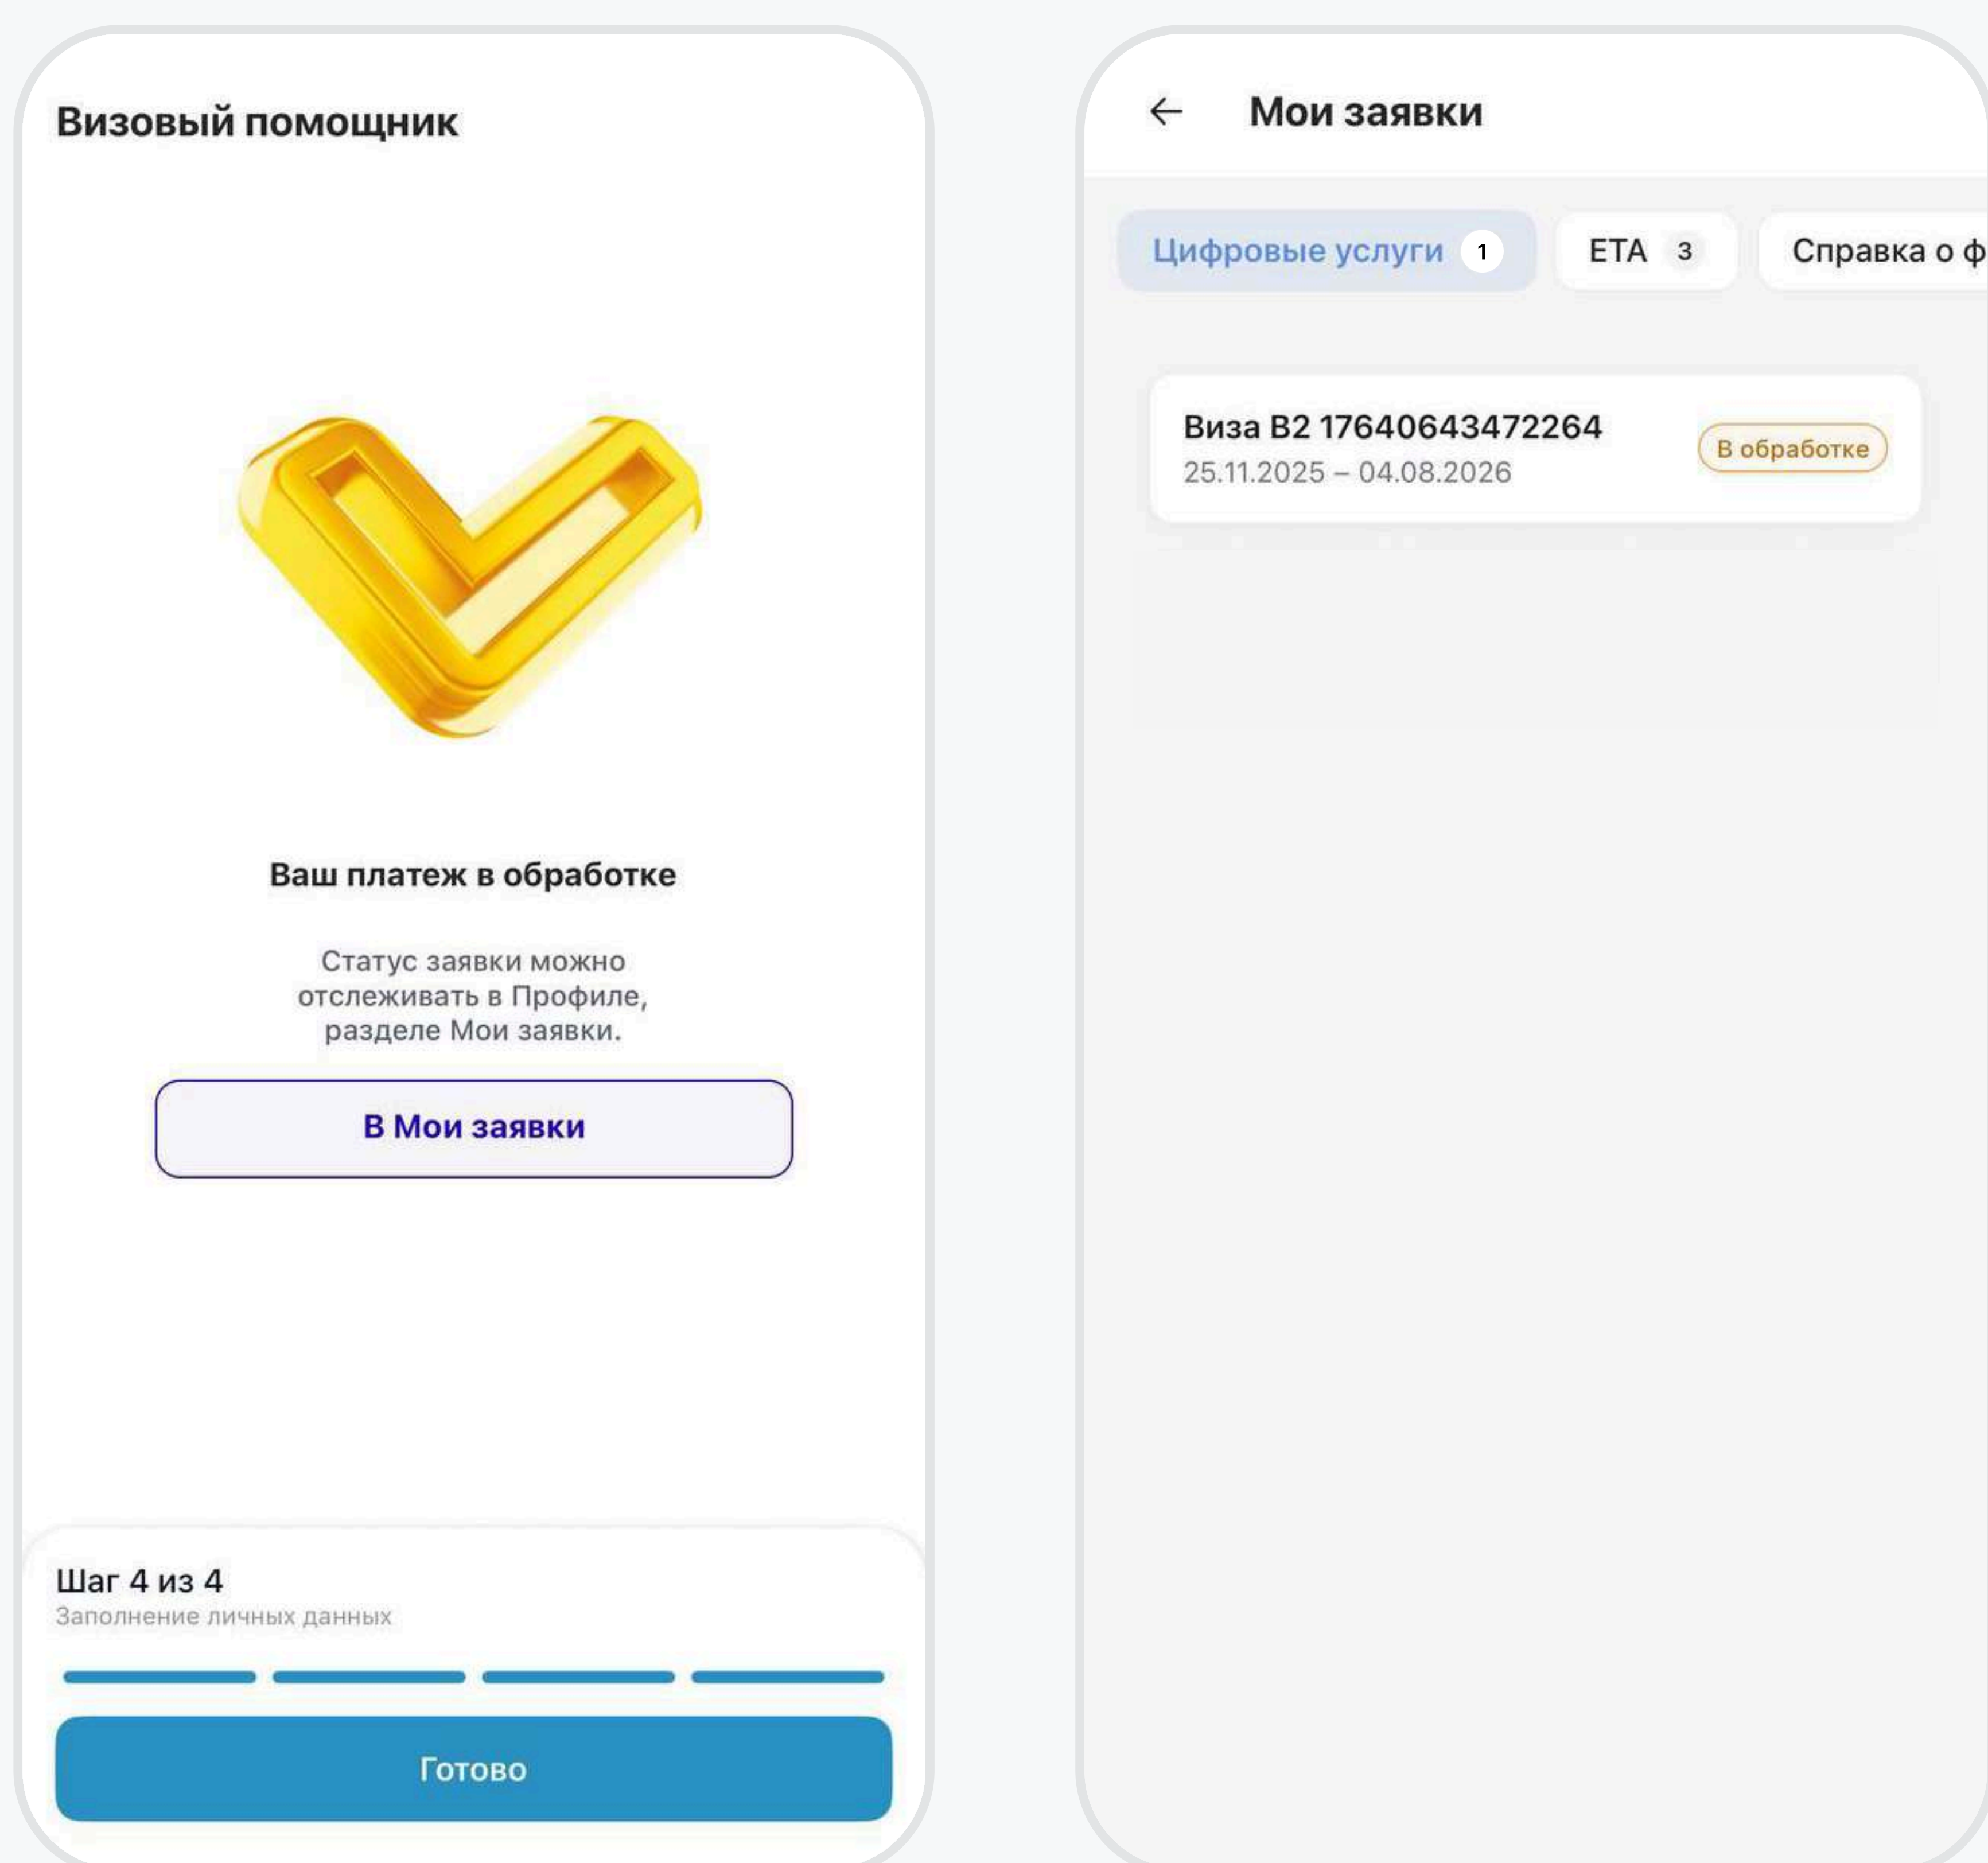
Визовый помощник

Ваш платеж в обработке

Статус заявки можно отслеживать в Профиле, разделе Мои заявки.

В Мои заявки

Шаг 4 из 4
Заполнение личных данных

Готово

← Мои заявки

Цифровые услуги 1
ETA 3
Справка о ф

Виза B2 17640643472264
25.11.2025 – 04.08.2026
В обработке